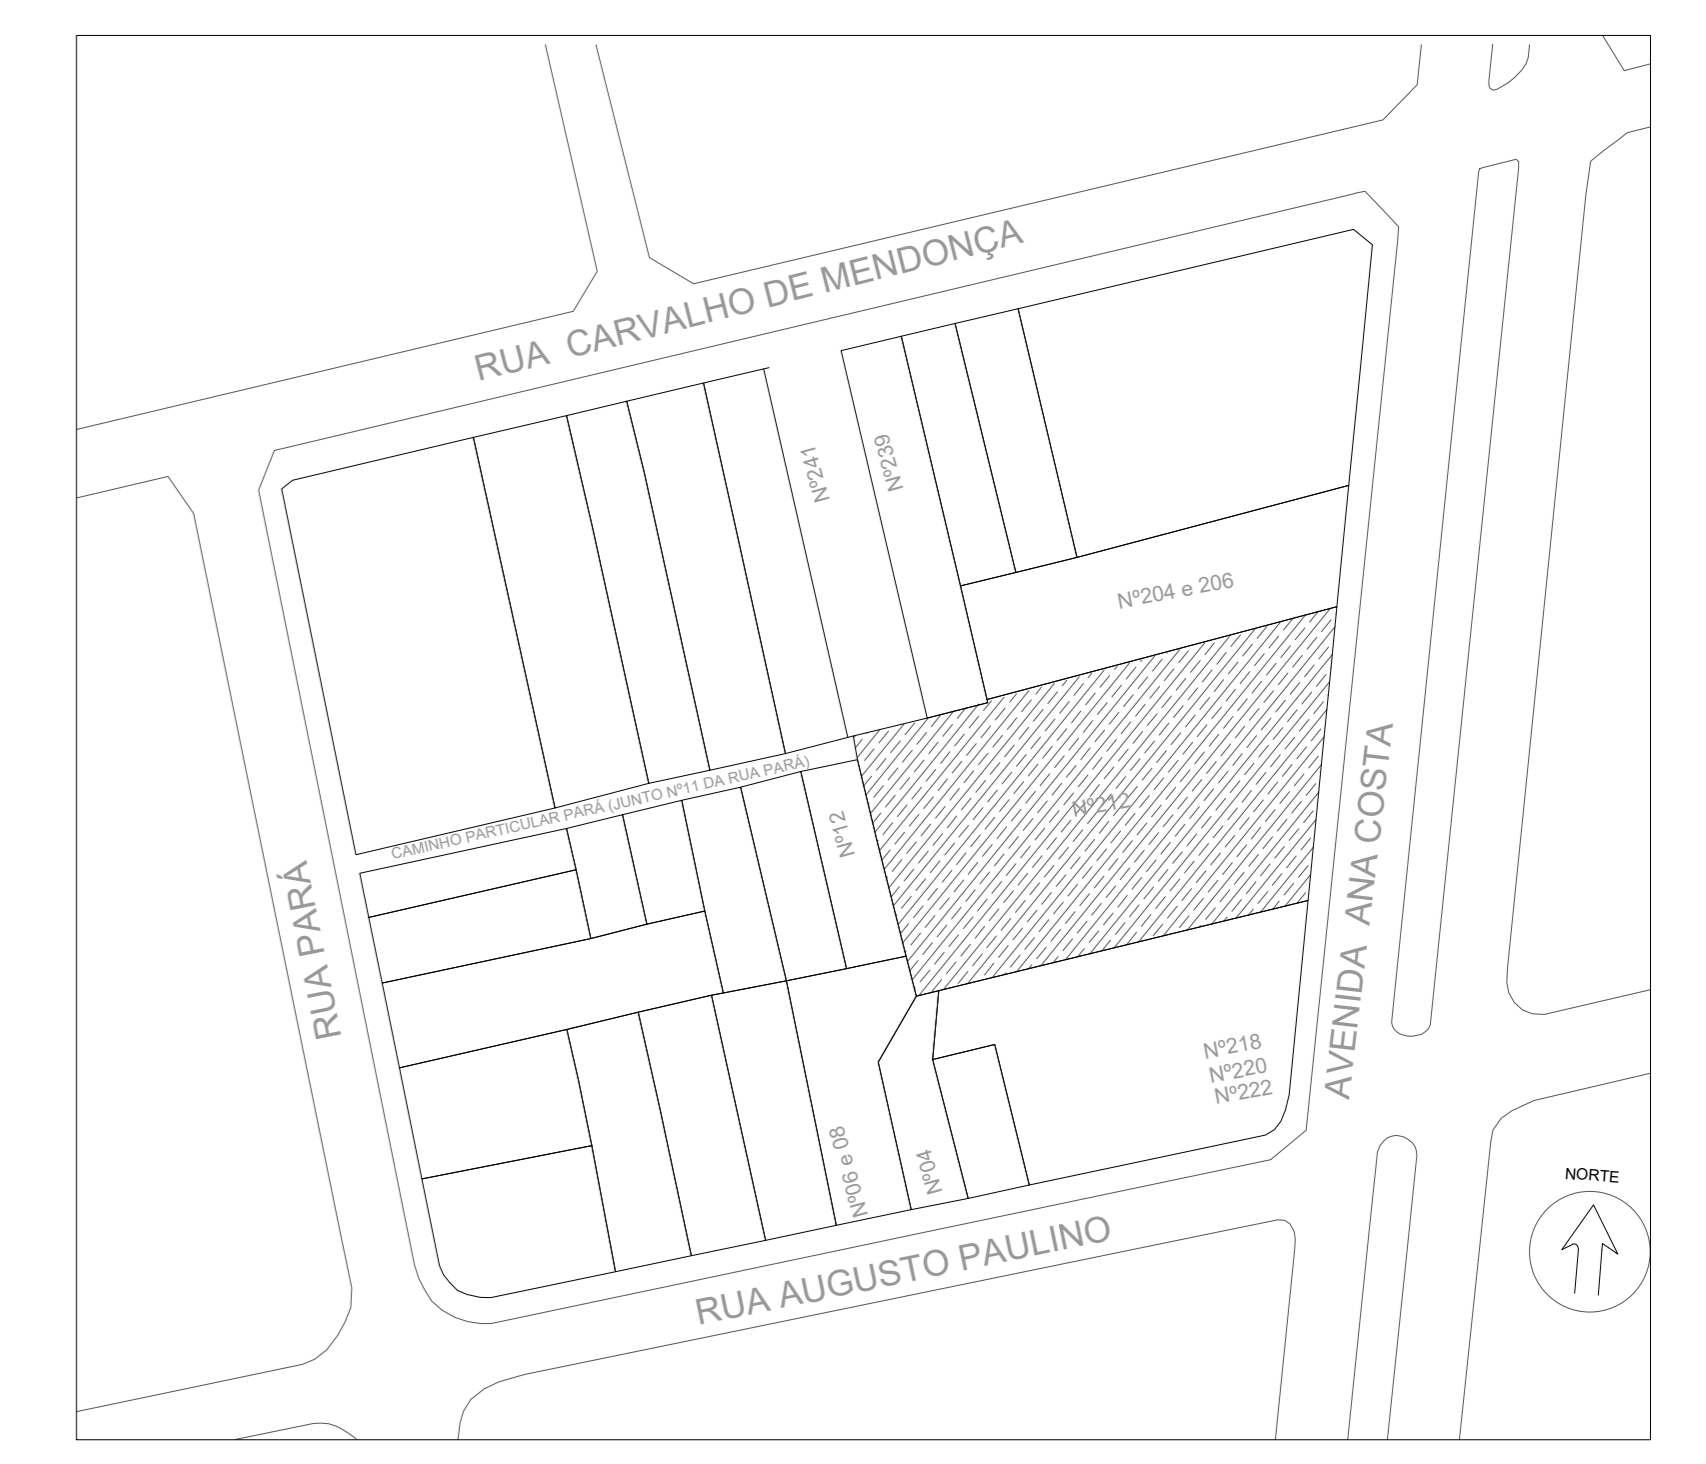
RUA CARVALHO DE MENDONÇA

Nº241

Nº239

Nº204 e 206

CAMINHO PARTICULAR PARÁ (JUNTO Nº11 DA RUA PARÁ)

Nº12

Nº212

RUA PARÁ

AVENIDA ANA COSTA

Nº218
Nº220
Nº222

Nº06 e 08

Nº04

NORTE

RUA AUGUSTO PAULINO